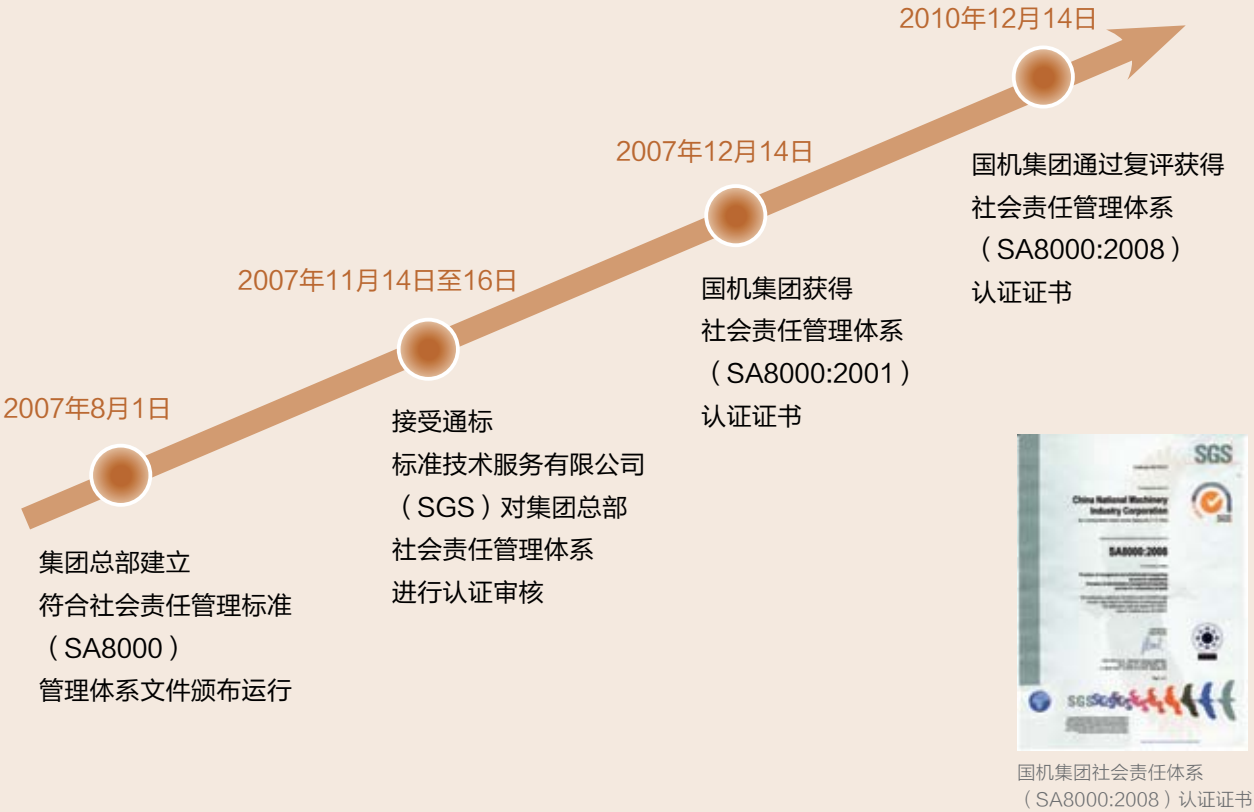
2010年12月14日

国机集团通过复评获得社会责任管理体系（SA8000:2008）认证证书

2007年12月14日

国机集团获得社会责任管理体系（SA8000:2001）认证证书

2007年11月14日至16日

接受通标标准技术服务有限公司（SGS）对集团总部社会责任管理体系进行认证审核

2007年8月1日

集团总部建立符合社会责任管理标准（SA8000）管理体系文件颁布运行

SGS

China National Machinery Industry Corporation

SA8000:2008

SGS

国机集团社会责任体系（SA8000:2008）认证证书